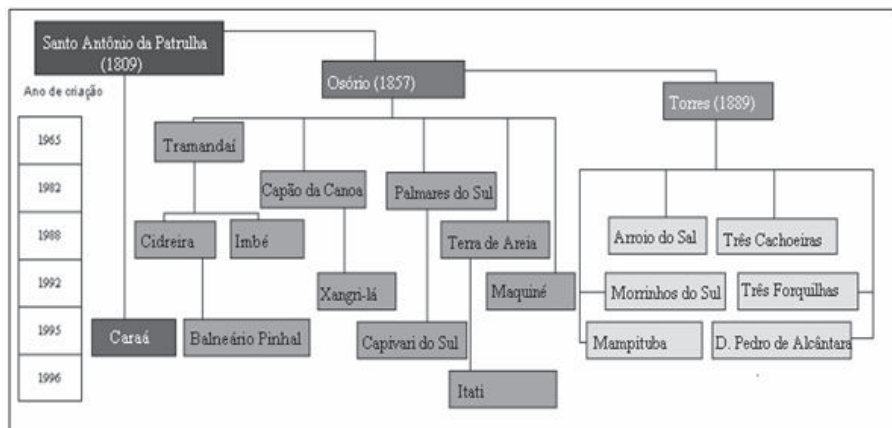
Santo Antônio da Patrulha (1809)

Ano de criação

1965

1982

1988

1992

1995

1996

Osório (1857)

Torres (1889)

Tramandaí

Capão da Canoa

Palmares do Sul

Cidreira

Imbé

Terra de Areia

Arroio do Sal

Três Cachoeiras

Xangri-lá

Maquiné

Morrinhos do Sul

Três Forquilhas

Caraá

Balneário Pinhal

Capivari do Sul

Mampituba

D. Pedro de Alcântara

Itati